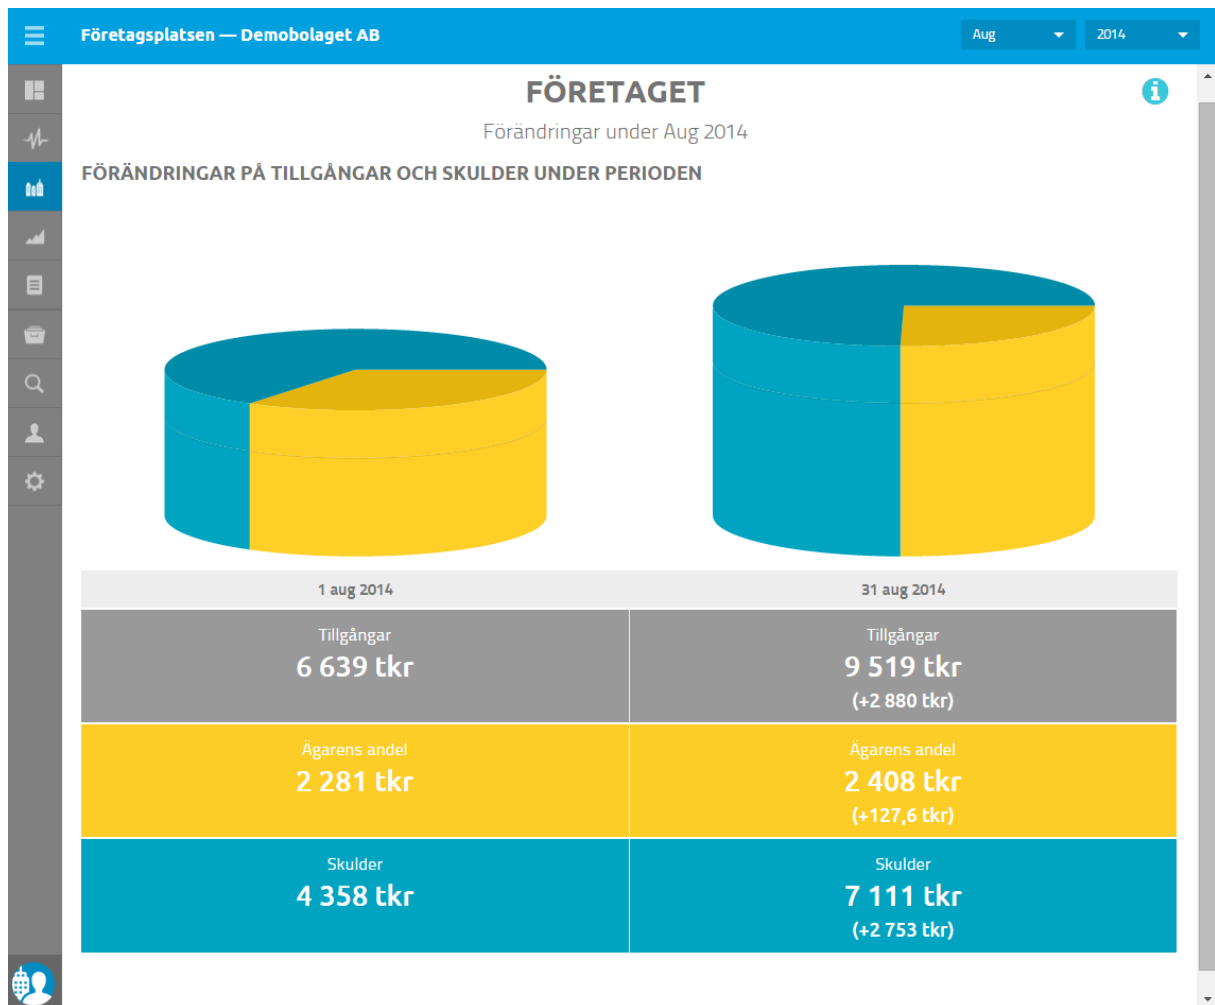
Företagsplatsen — Demobolaget AB

Aug
2014

FÖRETAGET

Förändringar under Aug 2014

FÖRÄNDRINGAR PÅ TILLGÅNGAR OCH SKULDER UNDER PERIODEN

| 1 aug 2014 | 31 aug 2014 |
|---|---|
| Tillgångar 6 639 tkr | Tillgångar 9 519 tkr (+2 880 tkr) |
| Ägarens andel 2 281 tkr | Ägarens andel 2 408 tkr (+127,6 tkr) |
| Skulder 4 358 tkr | Skulder 7 111 tkr (+2 753 tkr) |